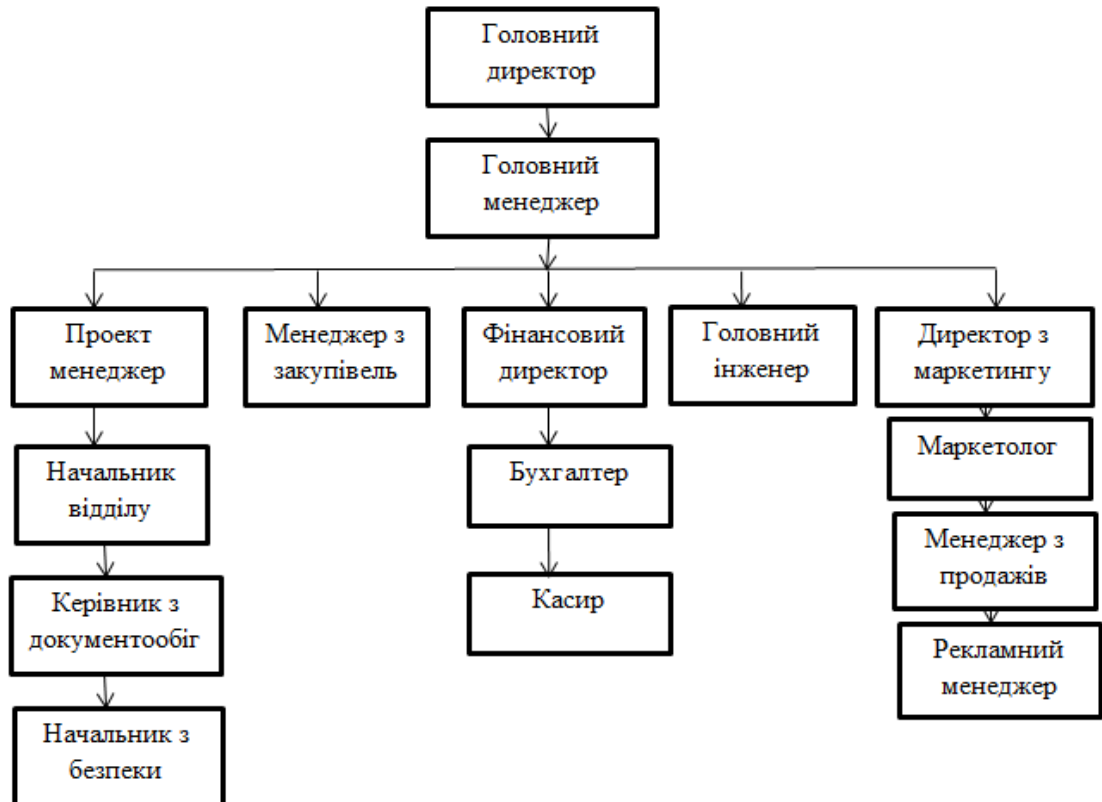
Головний директор

Головний менеджер

Проект менеджер

Менеджер з закупівель

Фінансовий директор

Головний інженер

Директор з маркетингу

Начальник відділу

Керівник з документообіг

Начальник з безпеки

Бухгалтер

Касир

Маркетолог

Менеджер з продажів

Рекламний менеджер